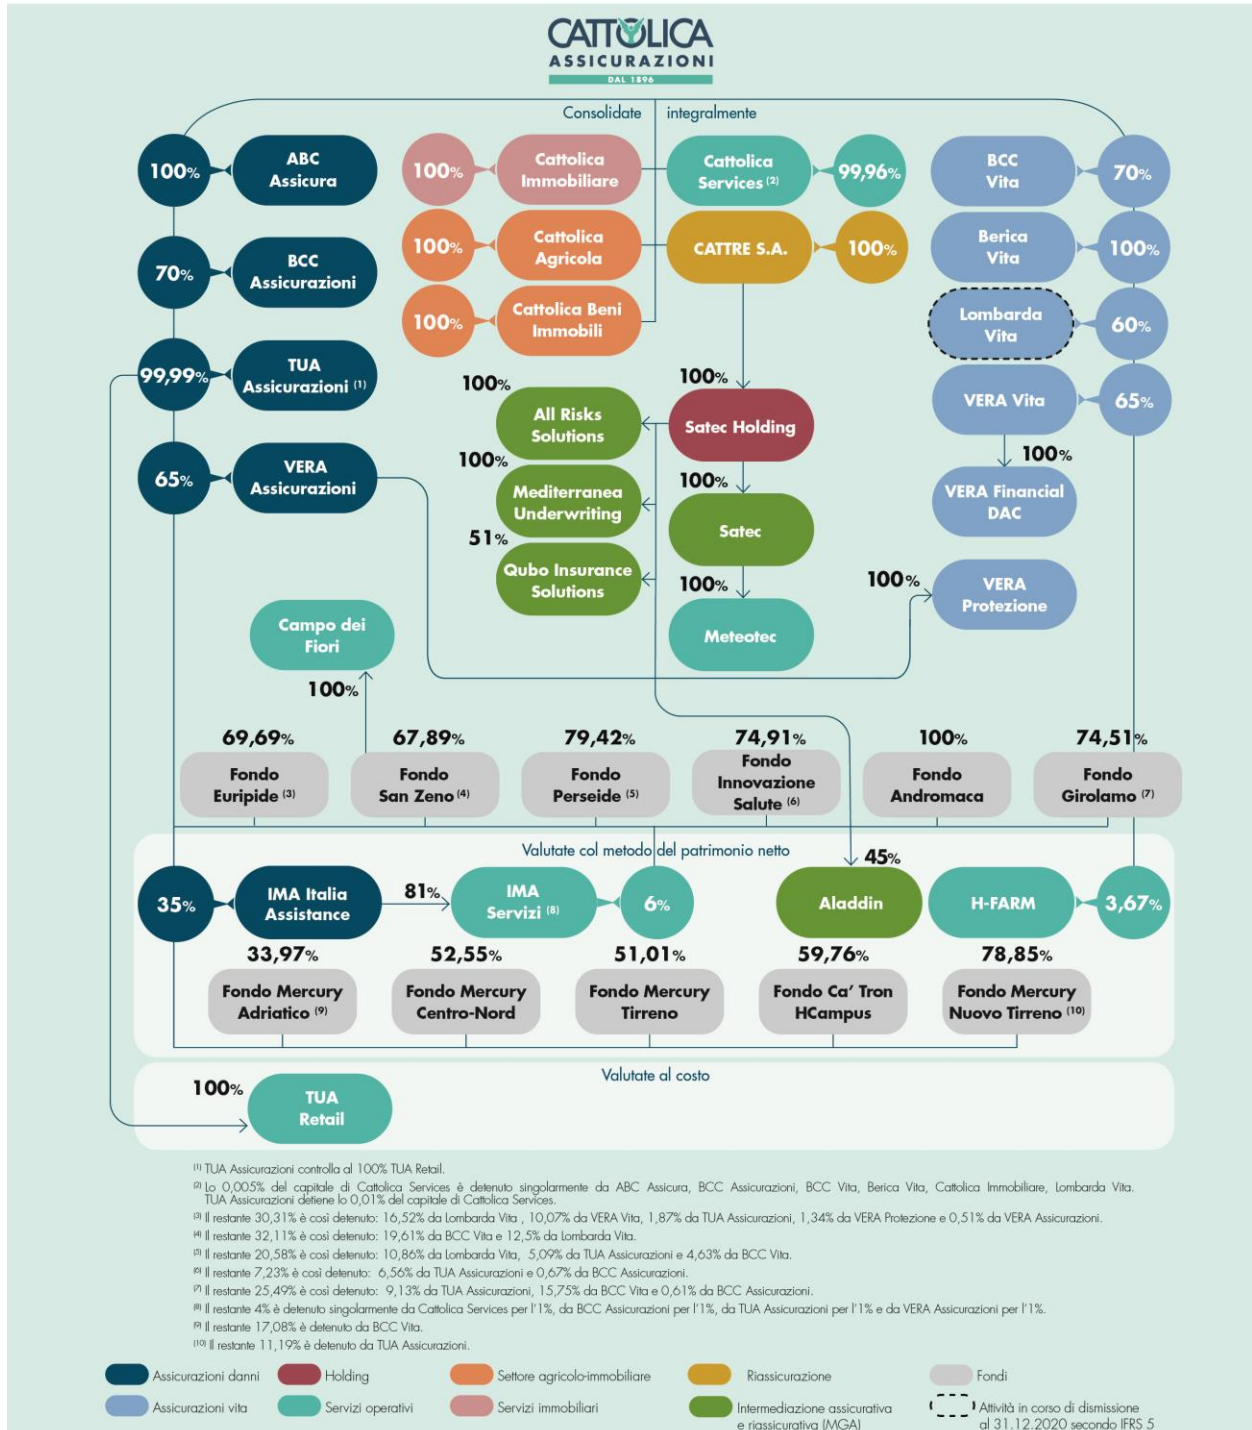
CATTOLICA
ASSICURAZIONI
DAL 1896

Consolidate integralmente

100% ABC Assicura
100% Cattolica Immobiliare
Cattolica Services (2) 99,96%
BCC Vita 70%

70% BCC Assicurazioni
100% Cattolica Agricola
CATTRE S.A. 100%
Berica Vita 100%

100% Cattolica Beni Immobili
Lombarda Vita 60%

99,99% TUA Assicurazioni (1)
100% All Risks Solutions
100% Satec Holding
VERA Vita 65%
100% VERA Financial DAC

65% VERA Assicurazioni
100% Mediterranea Underwriting
100% Satec
51% Qubo Insurance Solutions
100% Meteotec
100% VERA Protezione

Campo dei Fiori
100%

69,69% Fondo Euripide (3)
67,89% Fondo San Zeno (4)
79,42% Fondo Perseide (5)
74,91% Fondo Innovazione Salute (6)
100% Fondo Andromaca
74,51% Fondo Girolamo (7)

Valutate col metodo del patrimonio netto

35% IMA Italia Assistance
81% IMA Servizi (8) 6%
45% Aladdin
H-FARM 3,67%

33,97% Fondo Mercury Adriatico (9)
52,55% Fondo Mercury Centro-Nord
51,01% Fondo Mercury Tirreno
59,76% Fondo Ca' Tron HCampus
78,85% Fondo Mercury Nuovo Tirreno (10)

Valutate al costo

100% TUA Retail

(1) TUA Assicurazioni controlla al 100% TUA Retail.
(2) Lo 0,005% del capitale di Cattolica Services è detenuto singolarmente da ABC Assicura, BCC Assicurazioni, BCC Vita, Berica Vita, Cattolica Immobiliare, Lombarda Vita. TUA Assicurazioni detiene lo 0,01% del capitale di Cattolica Services.
(3) Il restante 30,31% è così detenuto: 16,52% da Lombarda Vita , 10,07% da VERA Vita, 1,87% da TUA Assicurazioni, 1,34% da VERA Protezione e 0,51% da VERA Assicurazioni.
(4) Il restante 32,11% è così detenuto: 19,61% da BCC Vita e 12,5% da Lombarda Vita.
(5) Il restante 20,58% è così detenuto: 10,86% da Lombarda Vita, 5,09% da TUA Assicurazioni e 4,63% da BCC Vita.
(6) Il restante 7,23% è così detenuto: 6,56% da TUA Assicurazioni e 0,67% da BCC Assicurazioni.
(7) Il restante 25,49% è così detenuto: 9,13% da TUA Assicurazioni, 15,75% da BCC Vita e 0,61% da BCC Assicurazioni.
(8) Il restante 4% è detenuto singolarmente da Cattolica Services per l'1%, da BCC Assicurazioni per l'1%, da TUA Assicurazioni per l'1% e da VERA Assicurazioni per l'1%.
(9) Il restante 17,08% è detenuto da BCC Vita.
(10) Il restante 11,19% è detenuto da TUA Assicurazioni.

Assicurazioni danni
Holding
Settore agricolo-immobiliare
Riassicurazione
Fondi
Assicurazioni vita
Servizi operativi
Servizi immobiliari
Intermediazione assicurativa e riassicurativa (MGA)
Attività in corso di dismissione al 31.12.2020 secondo IFRS 5